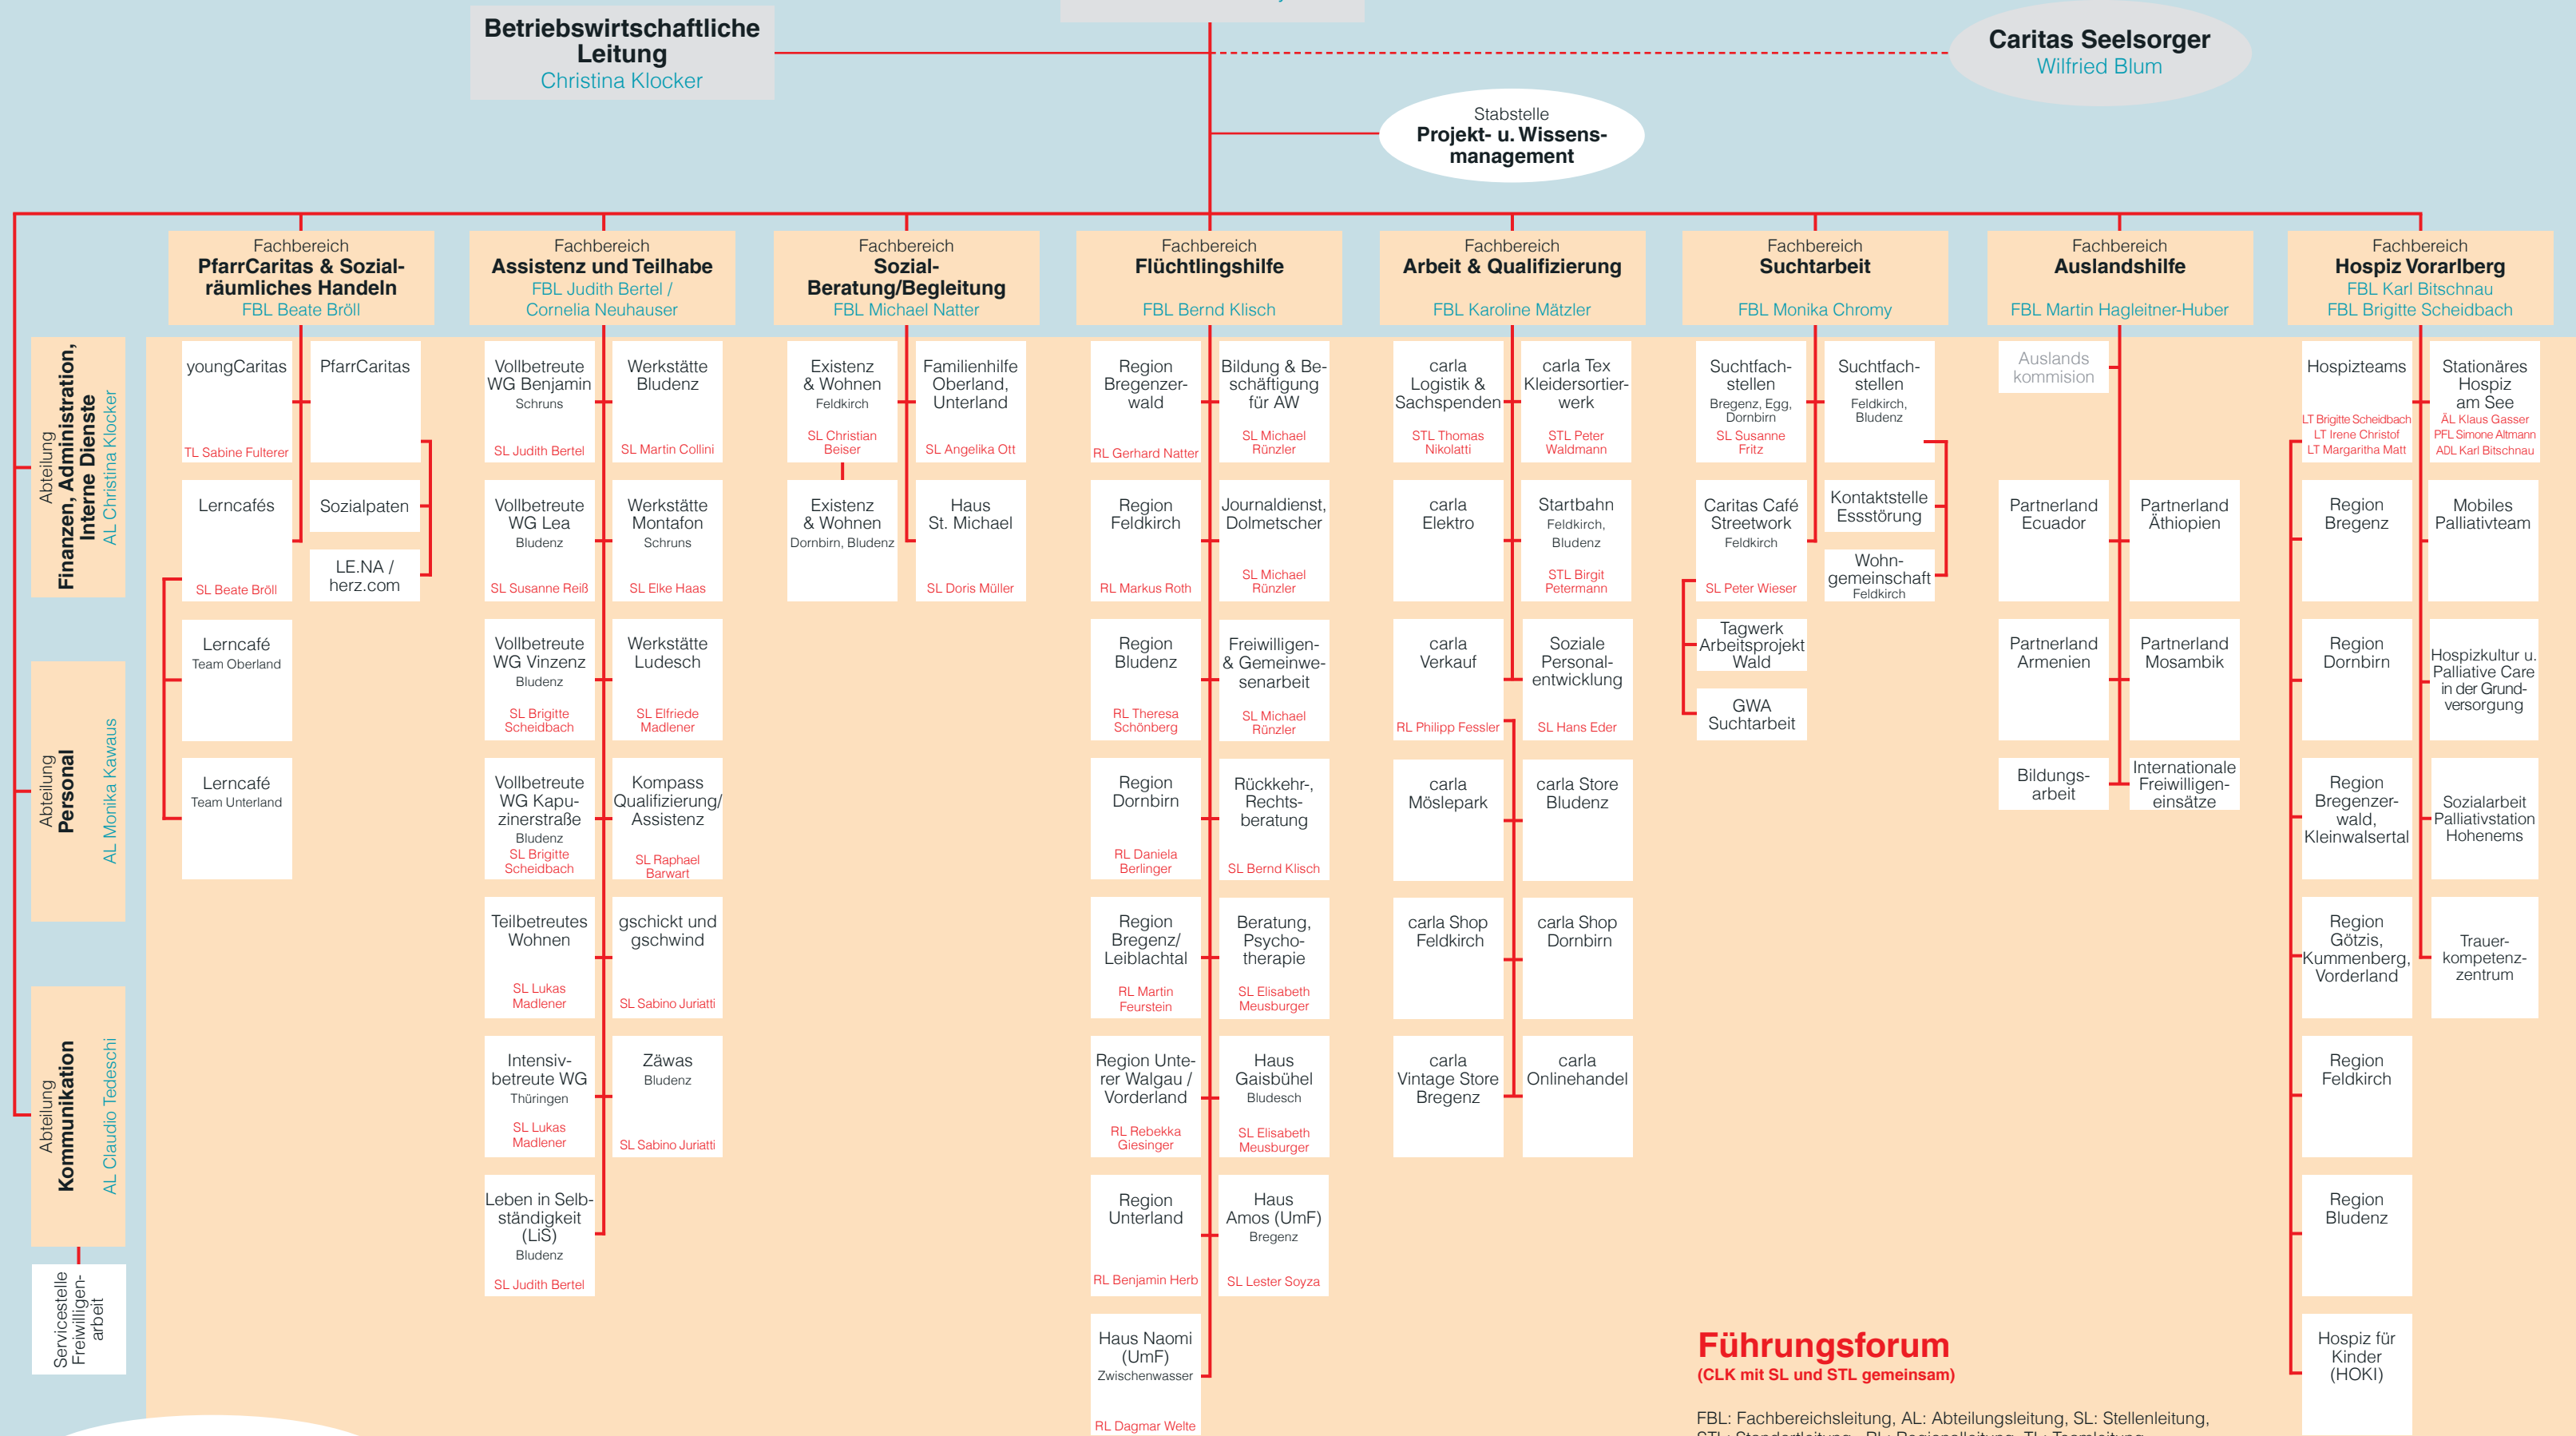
Betriebswirtschaftliche Leitung
Christina Klocker

Caritas Seelsorger
Wilfried Blum

Stabstelle
Projekt- u. Wissensmanagement

Abteilung
Finanzen, Administration, Interne Dienste
AL Christina Klocker

Abteilung
Personal
AL Monika Kawaus

Abteilung
Kommunikation
AL Claudio Tedeschi

Servicestelle Freiwilligenarbeit

Fachbereich
PfarrCaritas & Sozialräumliches Handeln
FBL Beate Bröll

youngCaritas
TL Sabine Fulterer

PfarrCaritas

Lerncafés
SL Beate Bröll

Sozialpaten

LE.NA / herz.com

Lerncafé
Team Oberland

Lerncafé
Team Unterland

Fachbereich
Assistenz und Teilhabe
FBL Judith Bertel / Cornelia Neuhauser

Vollbetreute WG Benjamin
Schruns
SL Judith Bertel

Werkstätte Bludenz
SL Martin Collini

Vollbetreute WG Lea
Bludenz
SL Susanne Reiß

Werkstätte Montafon
Schruns
SL Elke Haas

Vollbetreute WG Vinzenz
Bludenz
SL Brigitte Scheidbach

Werkstätte Ludesch
SL Elfriede Madlener

Vollbetreute WG Kapuzinerstraße
Bludenz
SL Brigitte Scheidbach

Kompass Qualifizierung/ Assistenz
SL Raphael Barwart

Teilbetreutes Wohnen
SL Lukas Madlener

gschickt und gschwind
SL Sabino Juriatti

Intensivbetreute WG
Thüringen
SL Lukas Madlener

Zäwas
Bludenz
SL Sabino Juriatti

Leben in Selbständigkeit (LiS)
Bludenz
SL Judith Bertel

Fachbereich
Sozial-Beratung/Begleitung
FBL Michael Natter

Existenz & Wohnen
Feldkirch
SL Christian Beiser

Familienhilfe Oberland, Unterland
SL Angelika Ott

Existenz & Wohnen
Dornbirn, Bludenz

Haus St. Michael
SL Doris Müller

Fachbereich
Flüchtlingshilfe
FBL Bernd Klisch

Region Bregenzerwald
RL Gerhard Natter

Bildung & Beschäftigung für AW
SL Michael Rünzler

Region Feldkirch
RL Markus Roth

Journaldienst, Dolmetscher
SL Michael Rünzler

Region Bludenz
RL Theresa Schönberg

Freiwilligen- & Gemeinwesenarbeit
SL Michael Rünzler

Region Dornbirn
RL Daniela Berlinger

Rückkehr-, Rechtsberatung
SL Bernd Klisch

Region Bregenz/ Leiblachtal
RL Martin Feurstein

Beratung, Psychotherapie
SL Elisabeth Meusburger

Region Unterer Walgau / Vorderland
RL Rebekka Giesinger

Haus Gaisbühel
Bludesch
SL Elisabeth Meusburger

Region Unterland
RL Benjamin Herb

Haus Amos (UmF)
Bregenz
SL Lester Soyza

Haus Naomi (UmF)
Zwischenwasser
RL Dagmar Welte

Fachbereich
Arbeit & Qualifizierung
FBL Karoline Mätzler

carla Logistik & Sachspenden
STL Thomas Nikolatti

carla Tex Kleidersortierwerk
STL Peter Waldmann

carla Elektro

Startbahn
Feldkirch, Bludenz
STL Birgit Petermann

carla Verkauf
RL Philipp Fessler

Soziale Personalentwicklung
SL Hans Eder

carla Möslepark

carla Store Bludenz

carla Shop Feldkirch

carla Shop Dornbirn

carla Vintage Store Bregenz

carla Onlinehandel

Fachbereich
Suchtarbeit
FBL Monika Chromy

Suchtfachstellen
Bregenz, Egg, Dornbirn
SL Susanne Fritz

Suchtfachstellen
Feldkirch, Bludenz

Caritas Café Streetwork
Feldkirch
SL Peter Wieser

Kontaktstelle Essstörung

Wohngemeinschaft
Feldkirch

Tagwerk Arbeitsprojekt Wald

GWA Suchtarbeit

Fachbereich
Auslandshilfe
FBL Martin Hagleitner-Huber

Auslands kommision

Partnerland Ecuador

Partnerland Äthiopien

Partnerland Armenien

Partnerland Mosambik

Bildungsarbeit

Internationale Freiwilligeneinsätze

Fachbereich
Hospiz Vorarlberg
FBL Karl Bitschnau
FBL Brigitte Scheidbach

Hospizteams
LT Brigitte Scheidbach
LT Irene Christof
LT Margaritha Matt

Stationäres Hospiz am See
ÄL Klaus Gasser
PFL Simone Altmann
ADL Karl Bitschnau

Region Bregenz

Mobiles Palliativteam

Region Dornbirn

Hospizkultur u. Palliative Care in der Grundversorgung

Region Bregenzerwald, Kleinwalsertal

Sozialarbeit Palliativstation Hohenems

Region Götzis, Kummenberg, Vorderland

Trauerkompetenzzentrum

Region Feldkirch

Region Bludenz

Hospiz für Kinder (HOKI)

Führungsforum
(CLK mit SL und STL gemeinsam)

FBL: Fachbereichsleitung, AL: Abteilungsleitung, SL: Stellenleitung,
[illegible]